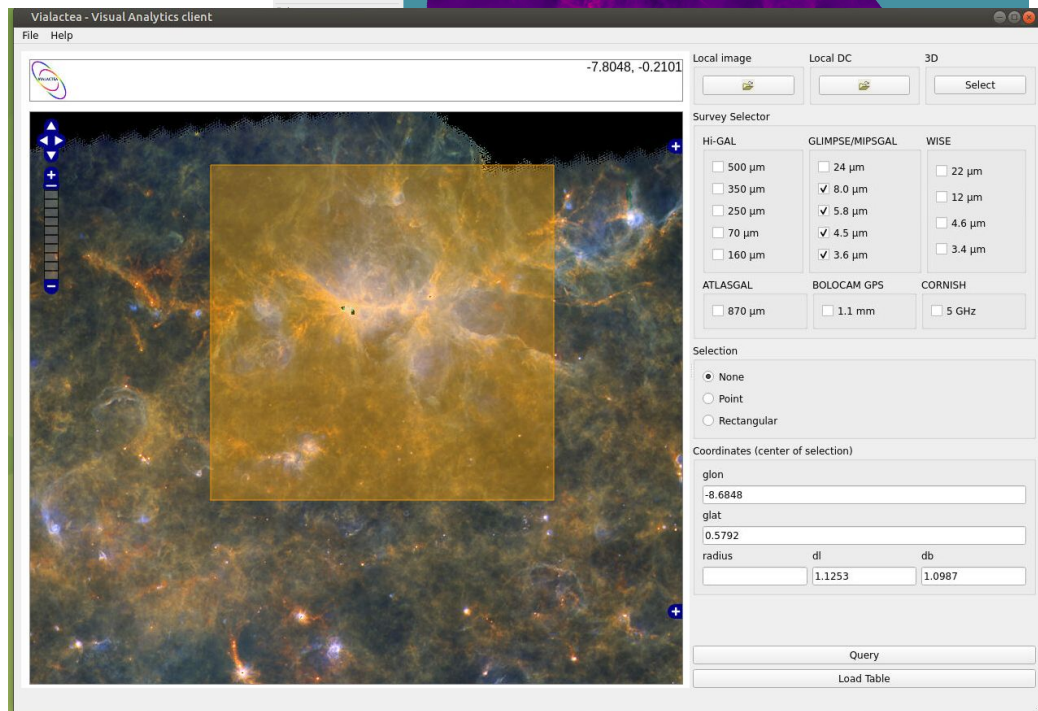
Vialactea - Visual Analytics client

File Help

VIALACTEA

-7.8048, -0.2101

Local image

Local DC

3D

Select

Survey Selector

Hi-GAL

500 µm

350 µm

250 µm

70 µm

160 µm

GLIMPSE/MIPSGAL

24 µm

8.0 µm

5.8 µm

4.5 µm

3.6 µm

WISE

22 µm

12 µm

4.6 µm

3.4 µm

ATLASGAL

870 µm

BOLOCAM GPS

1.1 mm

CORNISH

5 GHz

Selection

None

Point

Rectangular

Coordinates (center of selection)

glon

-8.6848

glat

0.5792

radius

dl

1.1253

db

1.0987

Query

Load Table